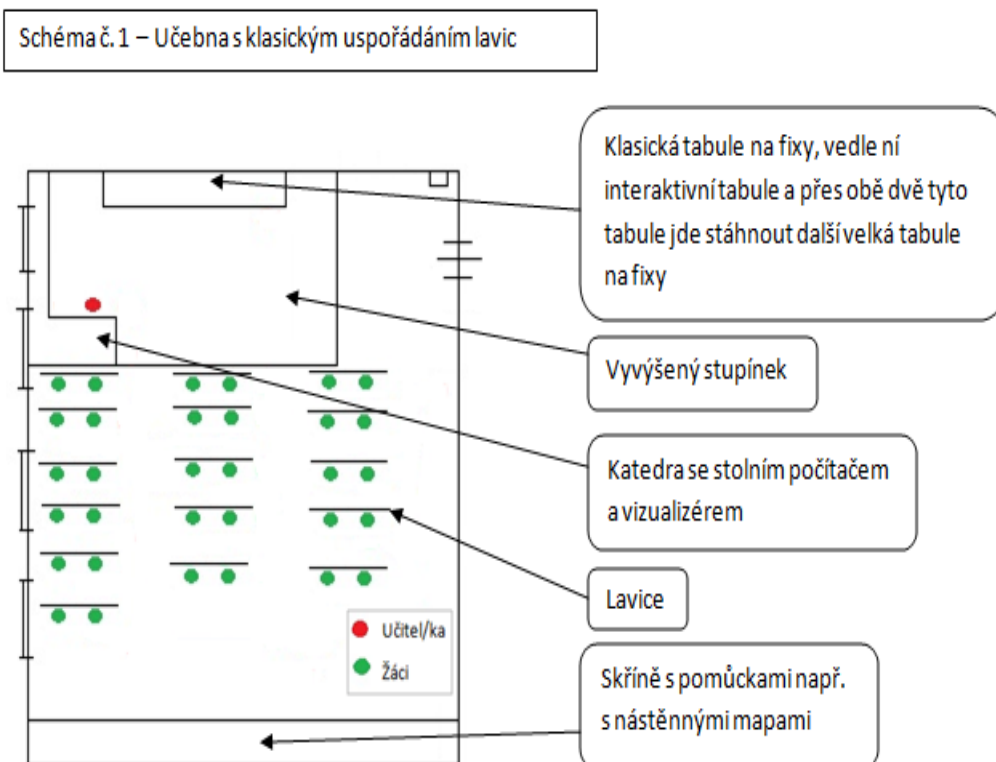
Schéma č. 1 – Učebna s klasickým uspořádáním lavic

Klasická tabule na fixy, vedle ní interaktivní tabule a přes obě dvě tyto tabule jde stáhnout další velká tabule na fixy

Vyvýšený stupínek

Katedra se stolním počítačem a vizualizérem

Lavice

Učitel/ka

Žáci

Skříně s pomůckami např. s nástěnnými mapami